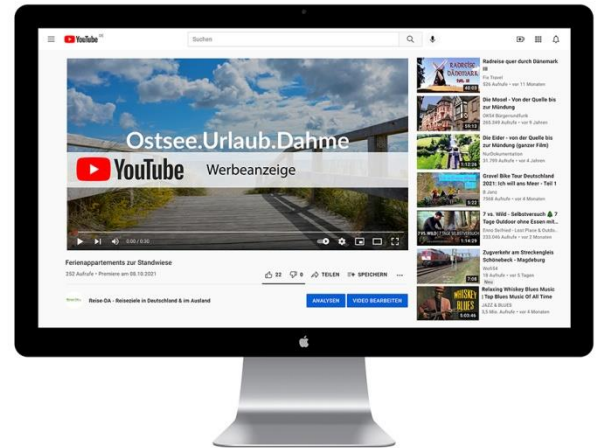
YouTube DE

Suchen

Ostsee.Urlaub.Dahme

YouTube

Werbeanzeige

0:00 / 0:30

Ferienappartements zur Strandwiese

252 Aufrufe • Premiere am 09.10.2021

22 0 TEILEN SPEICHERN

Reise-DA - Reiseziele in Deutschland & im Ausland

ANALYSEN VIDEO BEARBEITEN

Radreise quer durch Dänemark

Fix Travel

526 Aufrufe • vor 11 Monaten

40:03

Die Mosel - Von der Quelle bis zur Mündung

SWR Bergerundfunk

265.049 Aufrufe • vor 9 Jahren

58:13

Die Eider - von der Quelle bis zur Mündung (ganzer Film)

Nordtokumentation

31.799 Aufrufe • vor 4 Jahren

1:12:34

Gravel Bike Tour Deutschland 2021: Ich will ans Meer - Teil 1

B Jans

7568 Aufrufe • vor 8 Monaten

5:22

7 vs. Wild - Selbstversuch 7 Tage Outdoor ohne Essen mit...

Fritz Meinecke - Lost Places & Outdo...

1:14:29

Zugverkehr am Streckengleis Schönebeck - Magdeburg

Wolf34

126 Aufrufe • vor 5 Tagen

Neu

7:08

Relaxing Whiskey Blues Music | Top Blues Music Of All Time

JAZZ & BLUES

5,5 Mio. Aufrufe • vor 4 Monaten

5:05:46